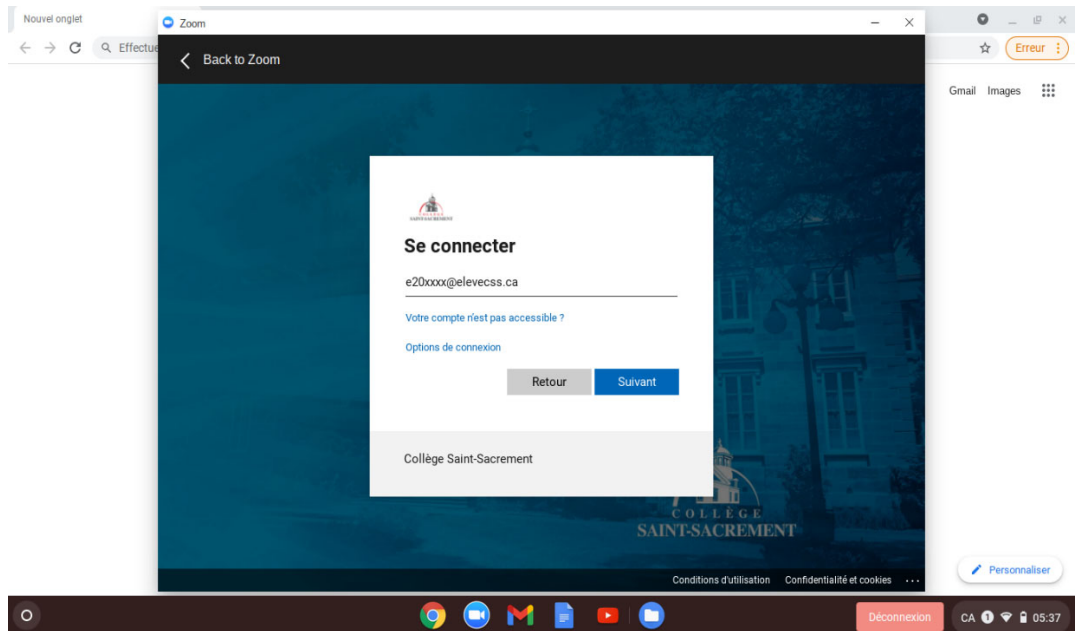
Nouvel onglet

Effectue

Erreur

Gmail Images

Zoom

Back to Zoom

Se connecter

e20xxxx@elevecss.ca

Votre compte n'est pas accessible ?

Options de connexion

Retour Suivant

Collège Saint-Sacrement

COLLÈGE
SAINT-SACREMENT

Conditions d'utilisation Confidentialité et cookies ...

Personnaliser

Déconnexion

CA 05:37